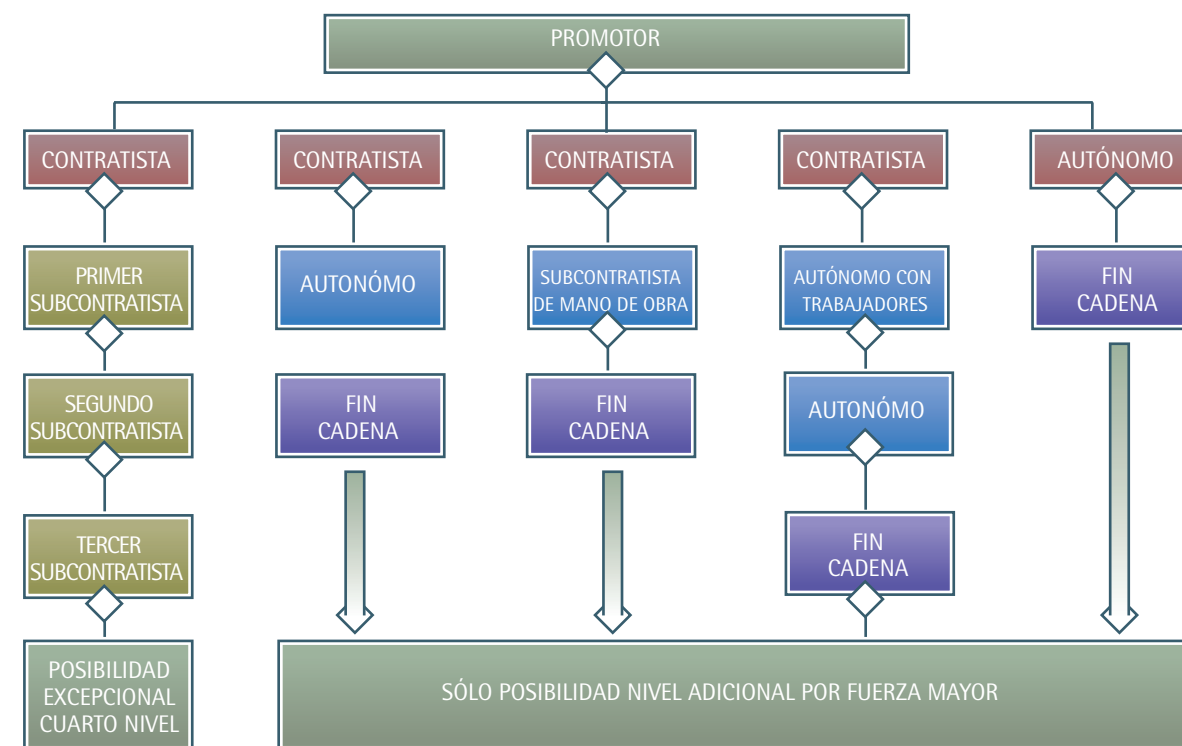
PROMOTOR

CONTRATISTA

CONTRATISTA

CONTRATISTA

CONTRATISTA

AUTÓNOMO

PRIMER SUBCONTRATISTA

AUTONÓMO

SUBCONTRATISTA DE MANO DE OBRA

AUTÓNOMO CON TRABAJADORES

FIN CADENA

SEGUNDO SUBCONTRATISTA

FIN CADENA

FIN CADENA

AUTONÓMO

TERCER SUBCONTRATISTA

FIN CADENA

POSIBILIDAD EXCEPCIONAL CUARTO NIVEL

SÓLO POSIBILIDAD NIVEL ADICIONAL POR FUERZA MAYOR